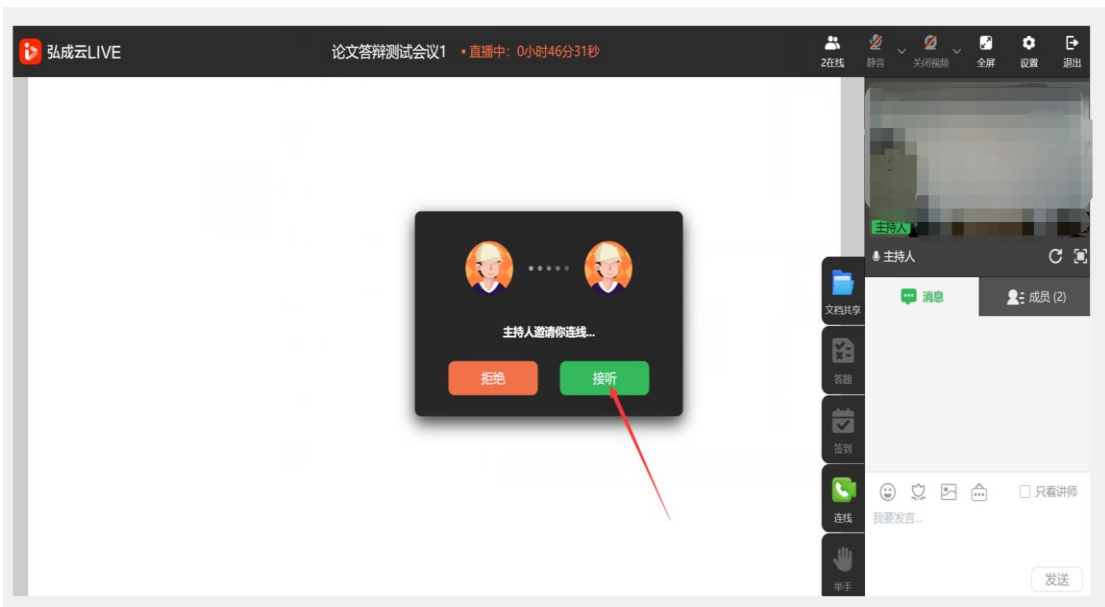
弘成云LIVE

论文答辩测试会议1 • 直播中：0小时46分31秒

2在线 静音 关闭视频 全屏 设置 退出

主持人邀请你连线...

拒绝 接听

主持人

主持人

消息 成员 (2)

文档共享

答题

签到

连线

举手

只看讲师

我要发言...

发送